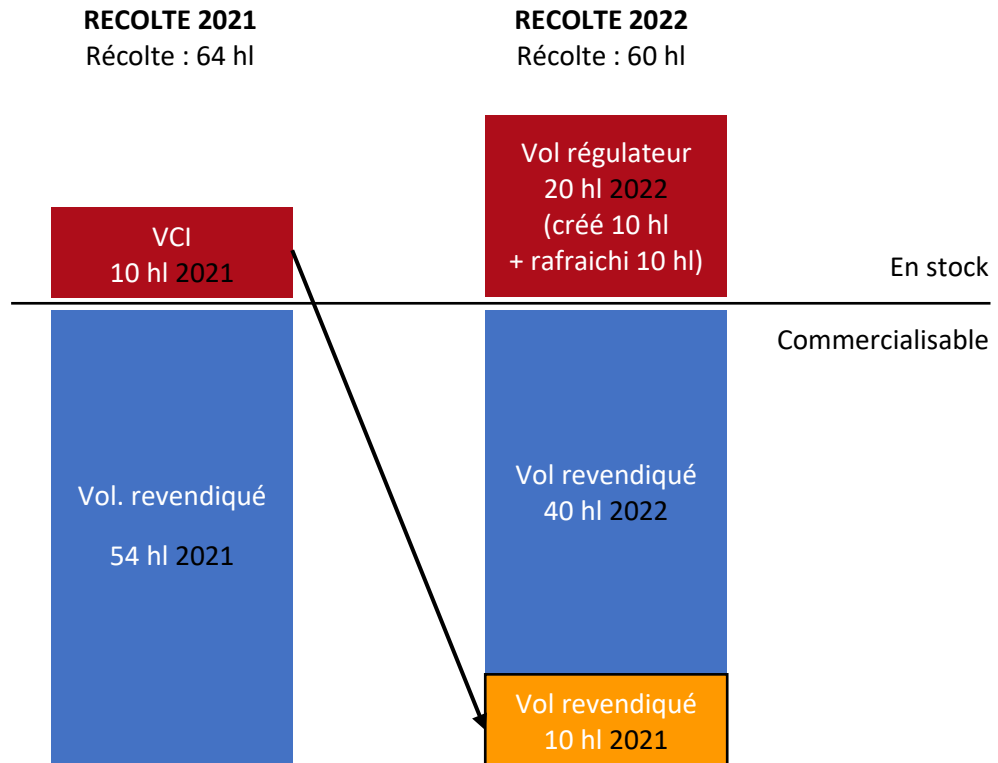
RECOLTE 2021
Récolte : 64 hl

RECOLTE 2022
Récolte : 60 hl

VCI
10 hl 2021

Vol régulateur
20 hl 2022
(créé 10 hl
+ rafraichi 10 hl)

En stock

Commercialisable

Vol. revendiqué

54 hl 2021

Vol revendiqué
40 hl 2022

Vol revendiqué
10 hl 2021